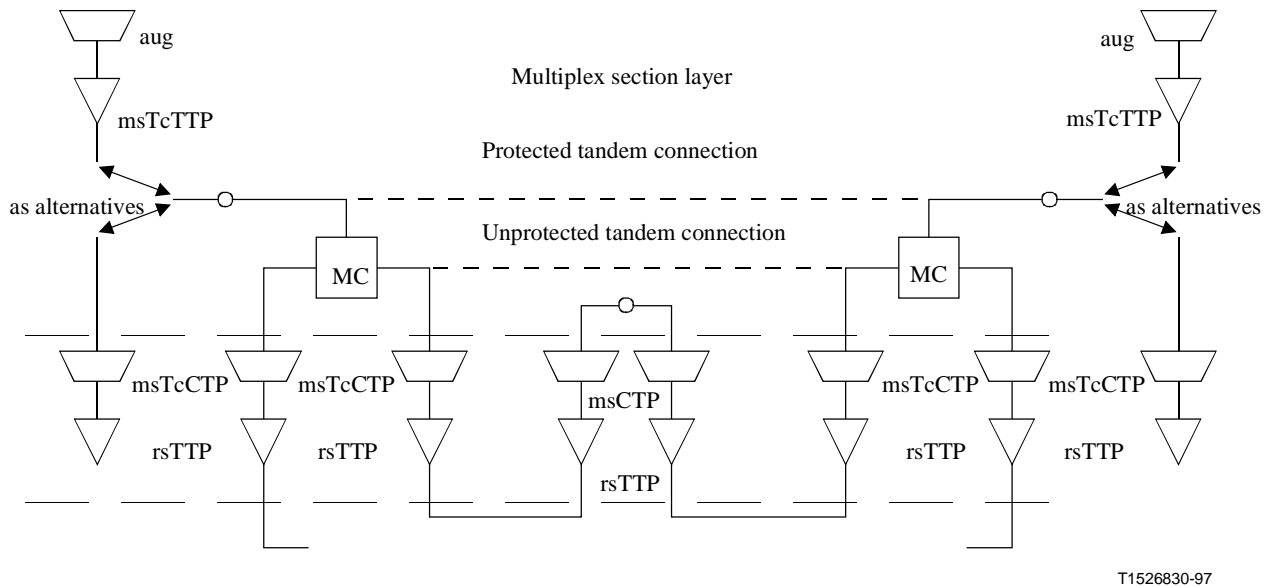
aug

aug

Multiplex section layer

msTcTTP

msTcTTP

Protected tandem connection

as alternatives

as alternatives

Unprotected tandem connection

MC

MC

msTcCTP

msTcCTP

msCTP

msTcCTP

msTcCTP

rsTTP

rsTTP

rsTTP

rsTTP

rsTTP

T1526830-97